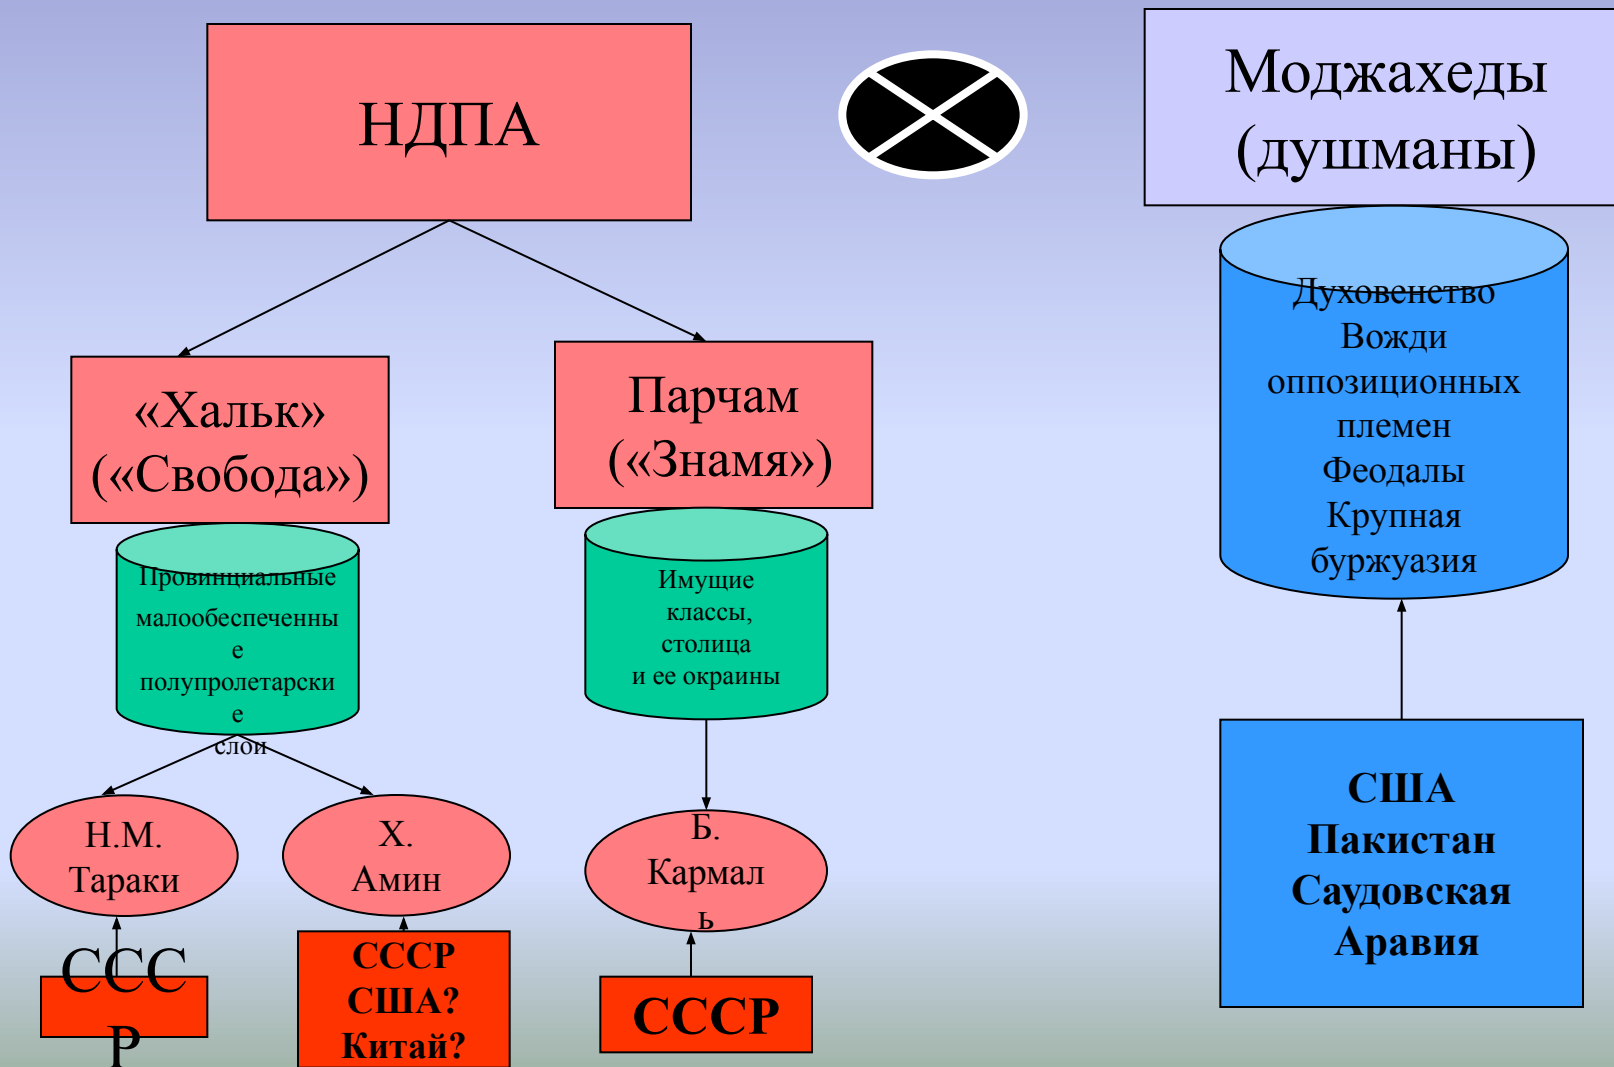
НДПА

Моджахеды (душманы)

«Хальк» («Свобода»)

Парчам («Знамя»)

Духовенство Вожди оппозиционных племен Феодалы Крупная буржуазия

Провинциальные малообеспеченные полупролетарские слои

Имущие классы, столица и ее окраины

Н.М. Тараки

Х. Амин

Б. Кармаль

США Пакистан Саудовская Аравия

СССР

СССР США? Китай?

СССР